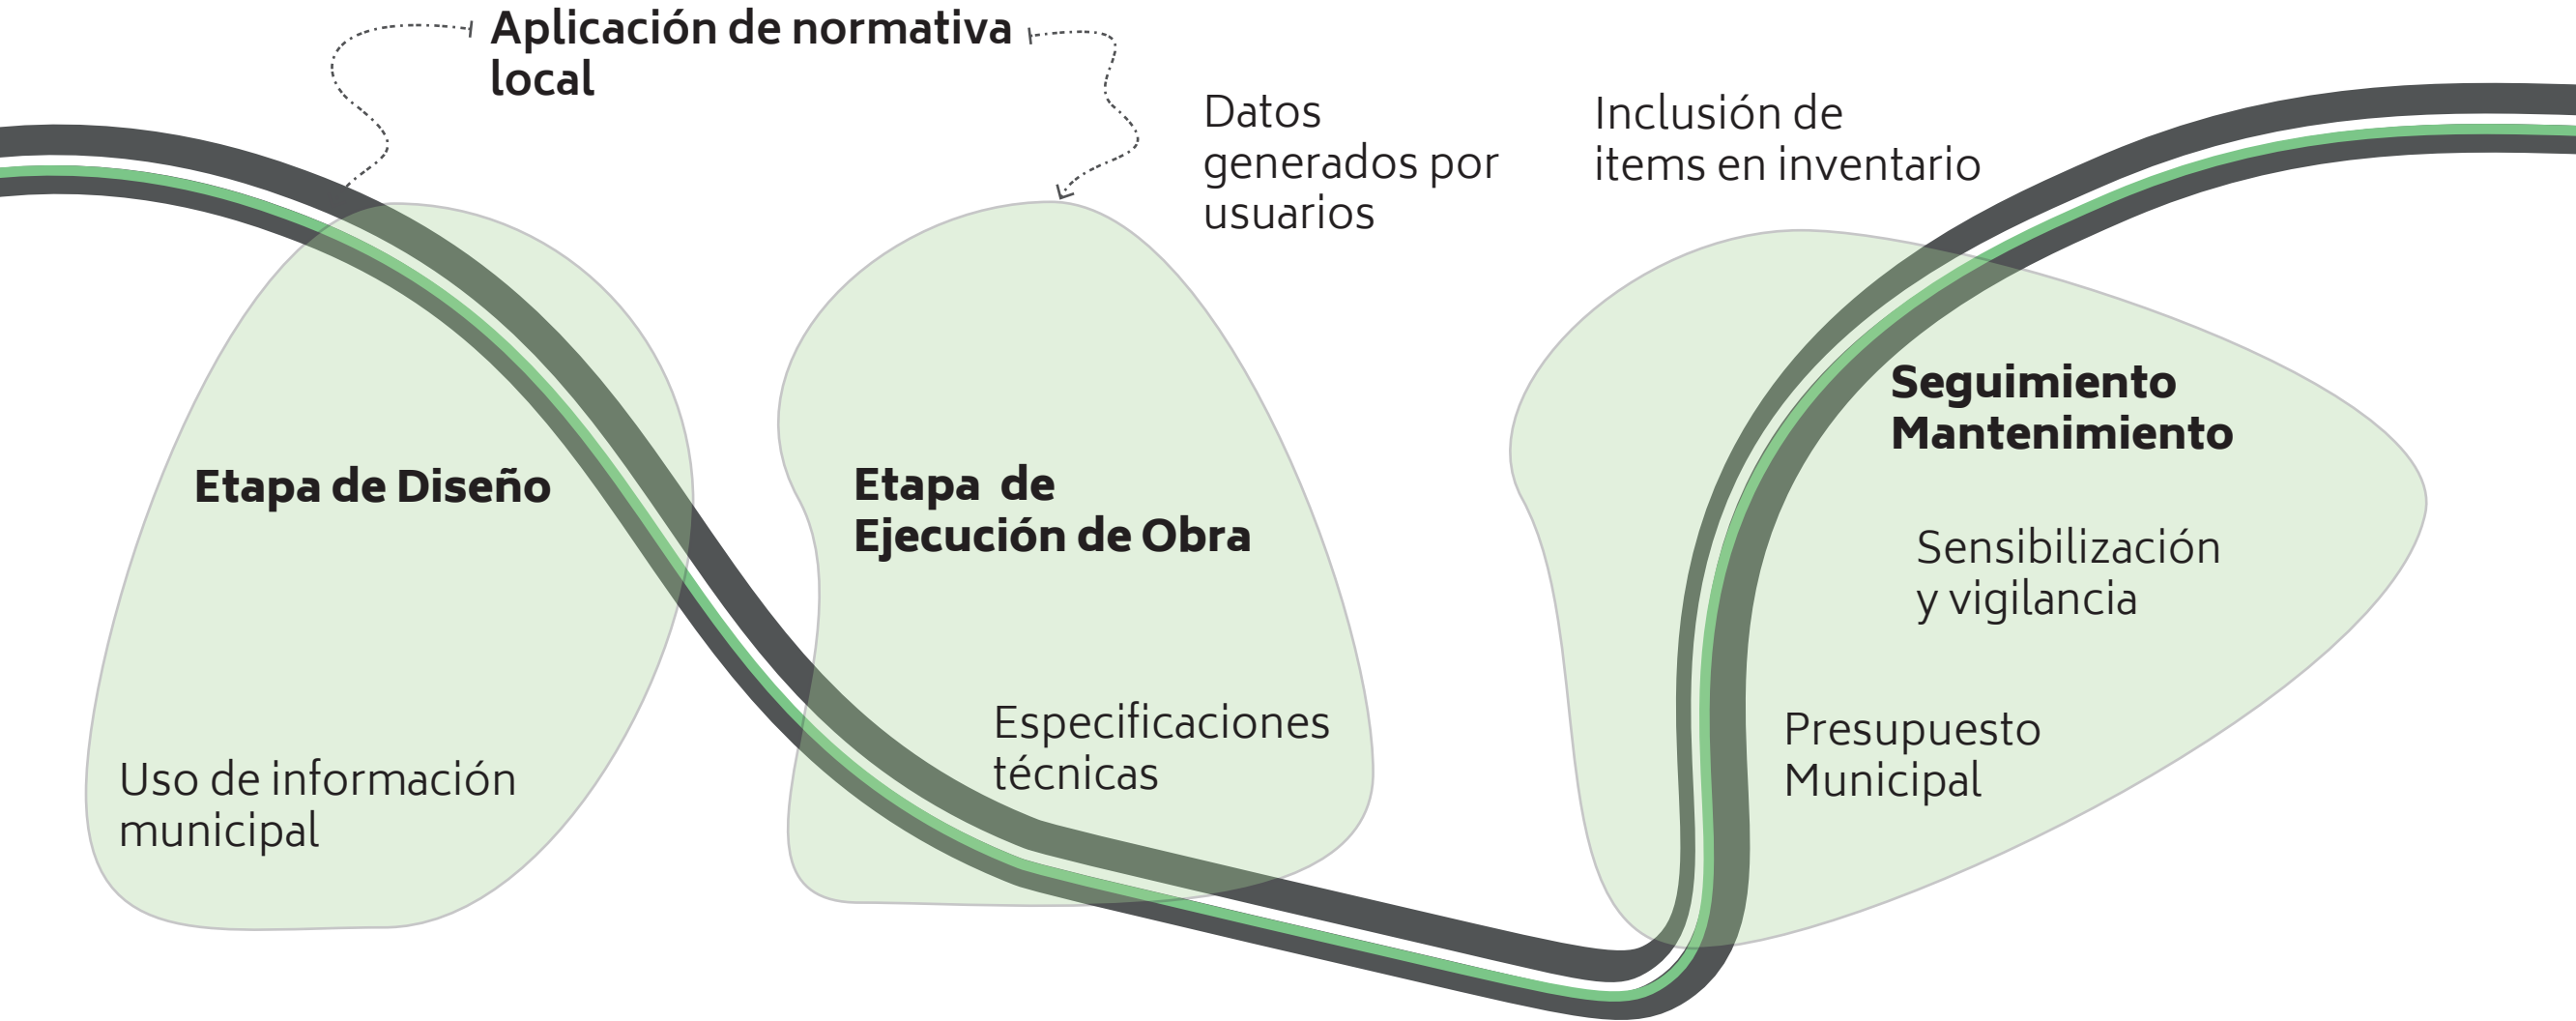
Aplicación de normativa local

Datos generados por usuarios

Inclusión de items en inventario

Etapa de Diseño

Uso de información municipal

Etapa de Ejecución de Obra

Especificaciones técnicas

Seguimiento Mantenimiento

Sensibilización y vigilancia

Presupuesto Municipal